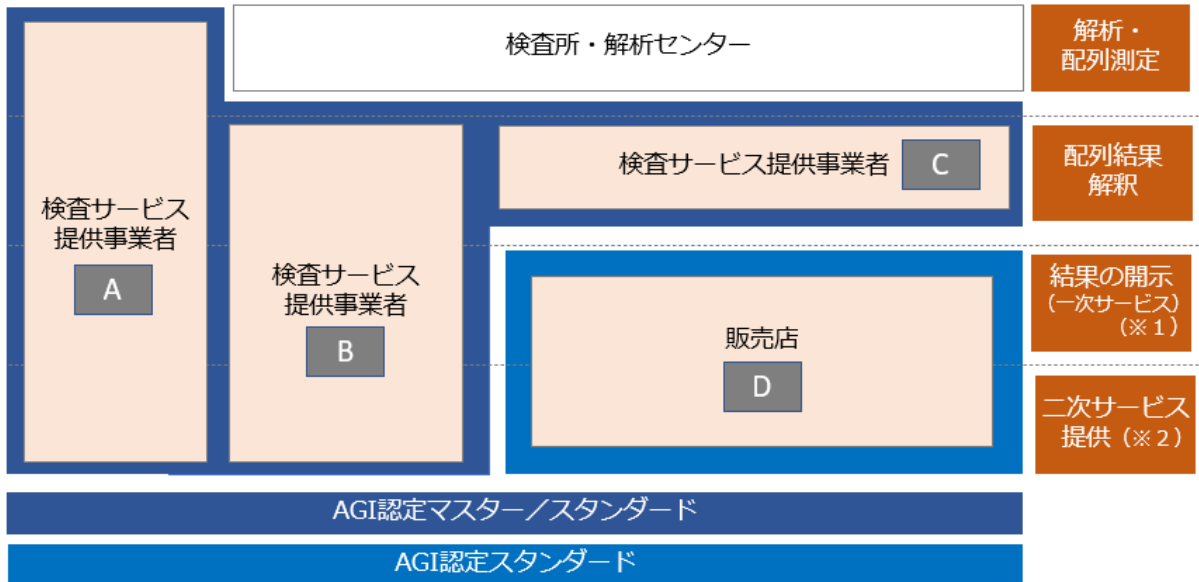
検査所・解析センター

解析・配列測定

検査サービス提供事業者

A

検査サービス提供事業者

B

検査サービス提供事業者

C

配列結果解釈

販売店

D

結果の開示（一次サービス）（※１）

二次サービス提供（※２）

AGI認定マスター／スタンダード

AGI認定スタンダード